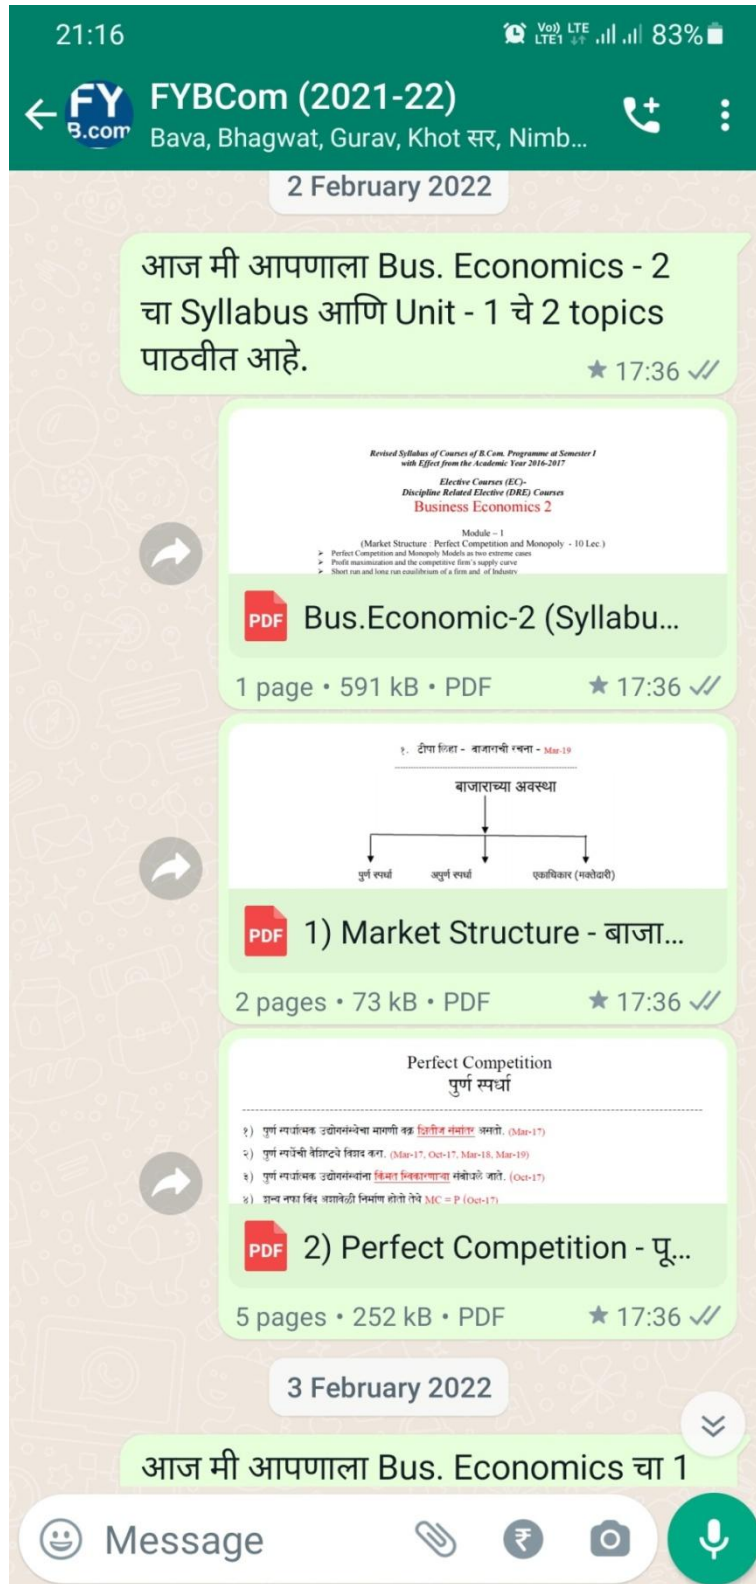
21:16

Vo) LTE LTE1 83%

FY B.com

FYBCom (2021-22)

Bava, Bhagwat, Gurav, Khot सर, Nimb...

2 February 2022

आज मी आपणाला Bus. Economics - 2 चा Syllabus आणि Unit - 1 चे 2 topics पाठवीत आहे.

17:36

Revised Syllabus of Courses of B.Com. Programme at Semester I with Effect from the Academic Year 2016-2017

Elective Courses (EC)-
Discipline Related Elective (DRE) Courses
Business Economics 2

Module - I
(Market Structure : Perfect Competition and Monopoly - 10 Lec.)
➢ Perfect Competition and Monopoly Models as two extreme cases
➢ Profit maximization and the competitive firm's supply curve
➢ Short run and long run equilibrium of a firm and of Industry

PDF Bus.Economic-2 (Syllabu...

1 page • 591 kB • PDF

17:36

१. टीपा लिहा - बाजाराची रचना - Mar-19

बाजाराच्या अवस्था

पुर्ण स्पर्धा

अपुर्ण स्पर्धा

एकाधिकार (मक्तेदारी)

PDF 1) Market Structure - बाजा...

2 pages • 73 kB • PDF

17:36

Perfect Competition
पुर्ण स्पर्धा

१) पुर्ण स्पर्धात्मक उद्योगसंस्थेचा मागणी वक्र क्षितीज समांतर असतो. (Mar-17)
२) पुर्ण स्पर्धेची वैशिष्टये विशद करा. (Mar-17, Oct-17, Mar-18, Mar-19)
३) पुर्ण स्पर्धात्मक उद्योगसंस्थांना किंमत स्विकारणाऱ्या संबोधले जाते. (Oct-17)
४) शुन्य नफा बिंदु कशावेळी निर्माण होतो तेथे MC = P (Oct-17)

PDF 2) Perfect Competition - पू...

5 pages • 252 kB • PDF

17:36

3 February 2022

आज मी आपणाला Bus. Economics चा 1

Message